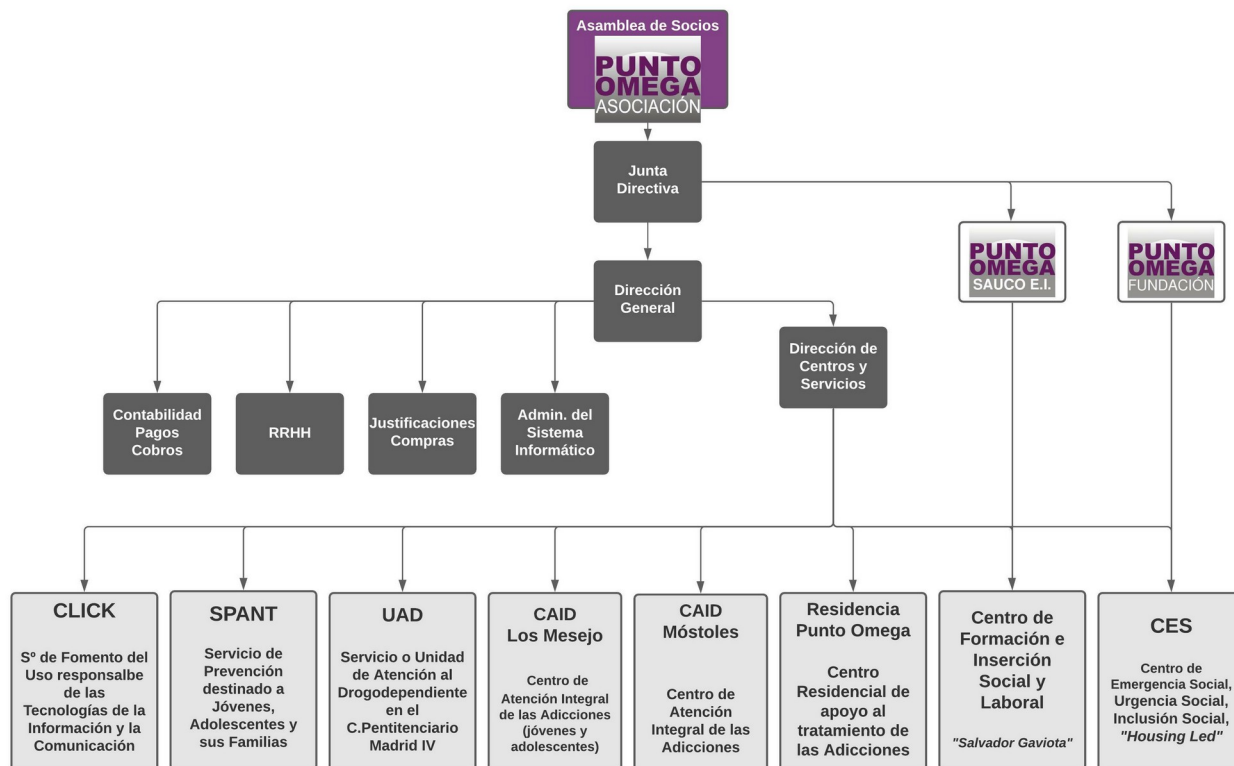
Asamblea de Socios

PUNTO OMEGA ASOCIACIÓN

Junta Directiva

PUNTO OMEGA SAUCO E.I.

PUNTO OMEGA FUNDACIÓN

Dirección General

Dirección de Centros y Servicios

Contabilidad Pagos Cobros

RRHH

Justificaciones Compras

Admin. del Sistema Informático

CLICK

Sº de Fomento del Uso responsalbe de las Tecnologías de la Información y la Comunicación

SPANT

Servicio de Prevención destinado a Jóvenes, Adolescentes y sus Familias

UAD

Servicio o Unidad de Atención al Drogodependiente en el C.Pentitenciario Madrid IV

CAID Los Mesejo

Centro de Atención Integral de las Adicciones (jóvenes y adolescentes)

CAID Móstoles

Centro de Atención Integral de las Adicciones

Residencia Punto Omega

Centro Residencial de apoyo al tratamiento de las Adicciones

Centro de Formación e Inserción Social y Laboral

"Salvador Gaviota"

CES

Centro de Emergencia Social, Urgencia Social, Inclusión Social, "Housing Led"